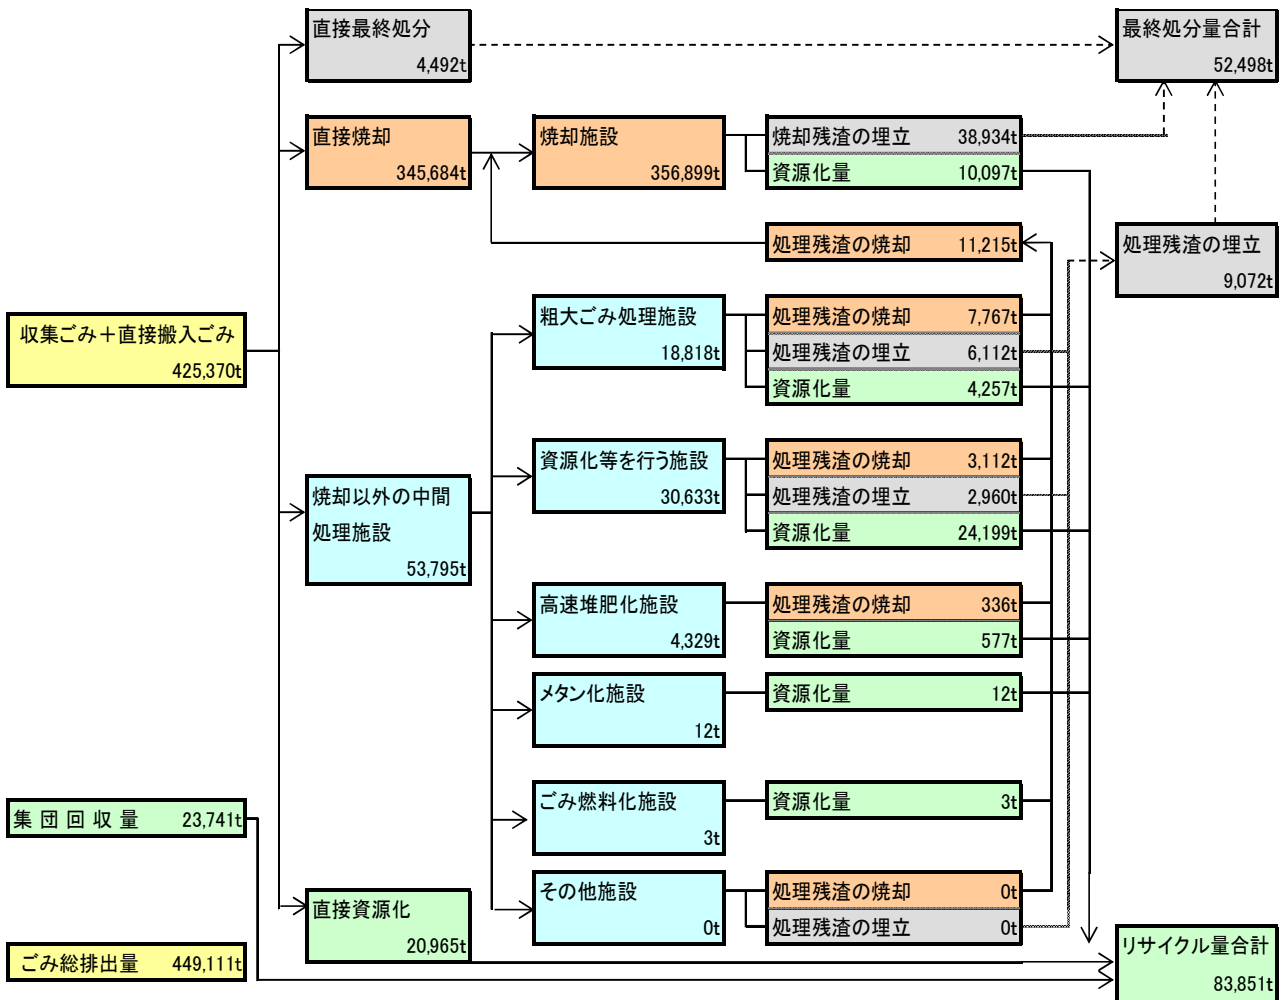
直接最終処分
4,492t

最終処分量合計
52,498t

直接焼却
345,684t

焼却施設
356,899t

焼却残渣の埋立 38,934t
資源化量 10,097t

処理残渣の焼却 11,215t

処理残渣の埋立
9,072t

収集ごみ＋直接搬入ごみ
425,370t

粗大ごみ処理施設
18,818t

処理残渣の焼却 7,767t
処理残渣の埋立 6,112t
資源化量 4,257t

資源化等を行う施設
30,633t

処理残渣の焼却 3,112t
処理残渣の埋立 2,960t
資源化量 24,199t

焼却以外の中間処理施設
53,795t

高速堆肥化施設
4,329t

処理残渣の焼却 336t
資源化量 577t

メタン化施設
12t

資源化量 12t

ごみ燃料化施設
3t

資源化量 3t

集 団 回 収 量 23,741t

その他施設
0t

処理残渣の焼却 0t
処理残渣の埋立 0t

直接資源化
20,965t

リサイクル量合計
83,851t

ごみ総排出量 449,111t